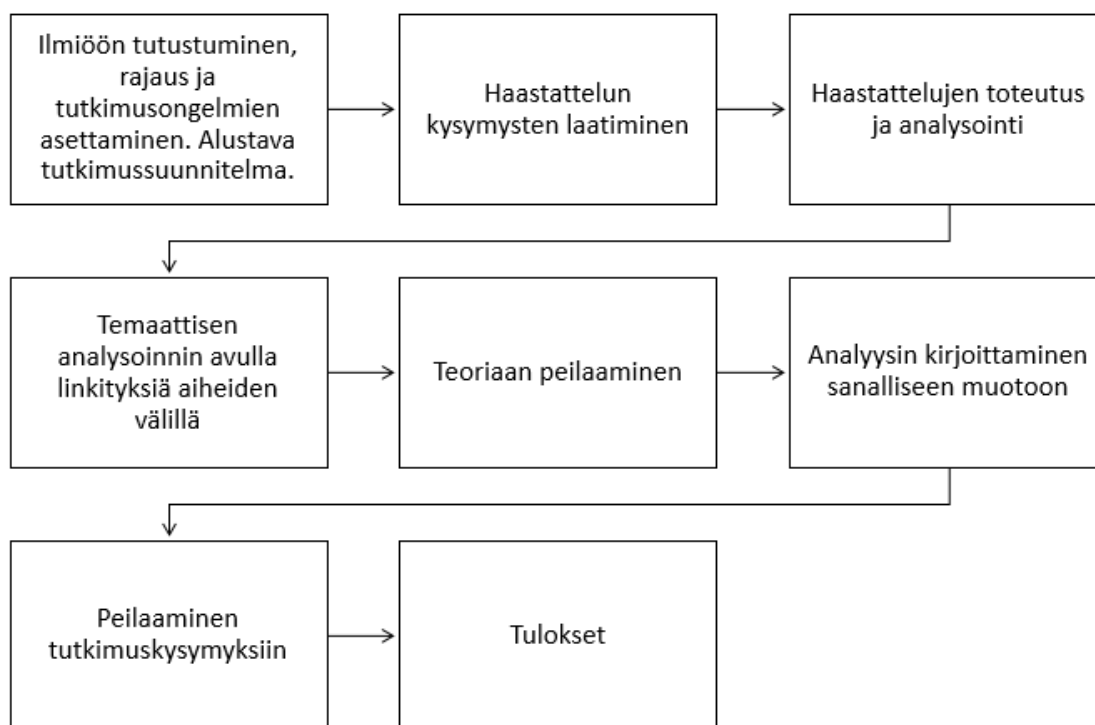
Ilmiöön tutustuminen, rajaus ja tutkimusongelmien asettaminen. Alustava tutkimussuunnitelma.

Haastattelun kysymysten laatiminen

Haastattelujen toteutus ja analysointi

Temaattisen analysoinnin avulla linkityksiä aiheiden välillä

Teoriaan peilaaminen

Analyysin kirjoittaminen sanalliseen muotoon

Peilaaminen tutkimuskysymyksiin

Tulokset